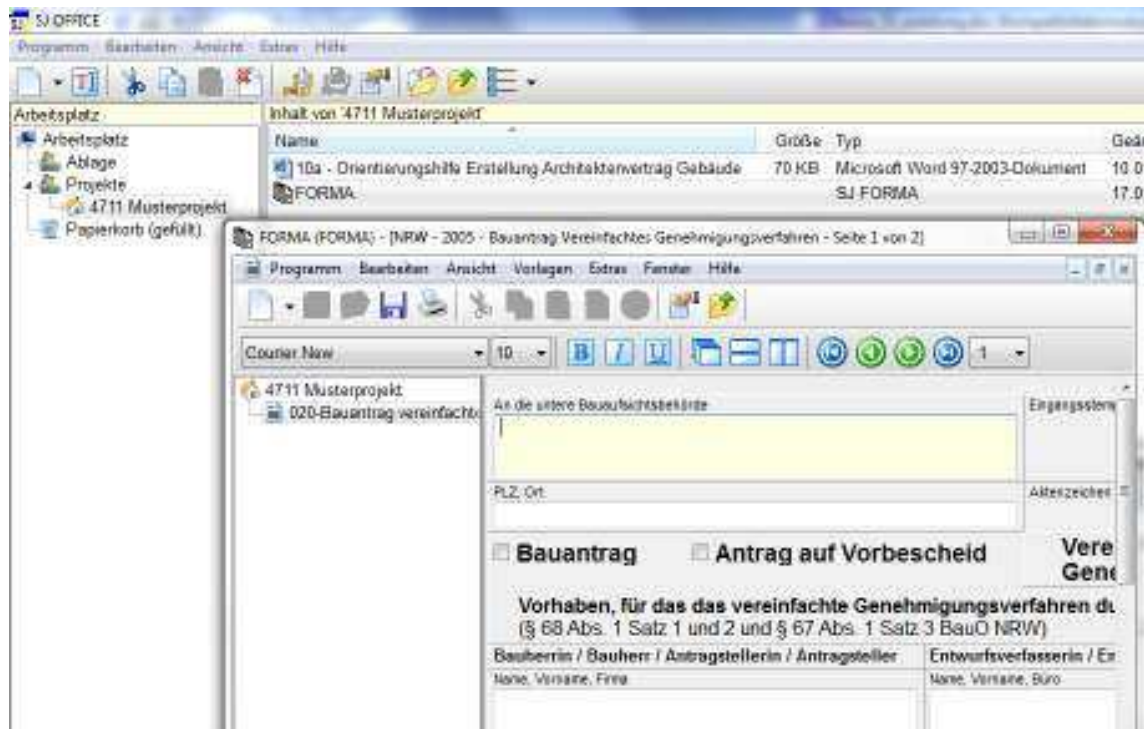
SJ OFFICE

Programm Bearbeiten Ansicht Extras Hilfe

Arbeitsplatz

Arbeitsplatz
Ablage
Projekte
4711 Musterprojekt
Papierkorb (gefüllt)

Inhalt von '4711 Musterprojekt'

| Name | Größe | Typ | Geä |
|---|---|---|---|
| 10a - Orientierungshilfe Erstellung Architektenvertrag Gebäude | 70 KB | Microsoft Word 97-2003-Dokument | 10.0 |
| FORMA | | SJ FORMA | 17.0 |

FORMA (FORMA) - [NRW - 2005 - Bauantrag Vereinfachtes Genehmigungsverfahren - Seite 1 von 2]

Programm Bearbeiten Ansicht Vorlagen Extras Fenster Hilfe

Courier New 10 B I U 1

4711 Musterprojekt
020-Bauantrag vereinfachte

An die untere Bauaufsichtsbehörde

Eingangsstem

PLZ, Ort

Aktenzeichen

Bauantrag Antrag auf Vorbescheid Vere Gene

Vorhaben, für das das vereinfachte Genehmigungsverfahren du
(§ 68 Abs. 1 Satz 1 und 2 und § 67 Abs. 1 Satz 3 BauO NRW)

Bauherrin / Bauherr / Antragstellerin / Antragsteller
Name, Vorname, Firma

Entwurfsverfasserin / En
Name, Vorname, Büro